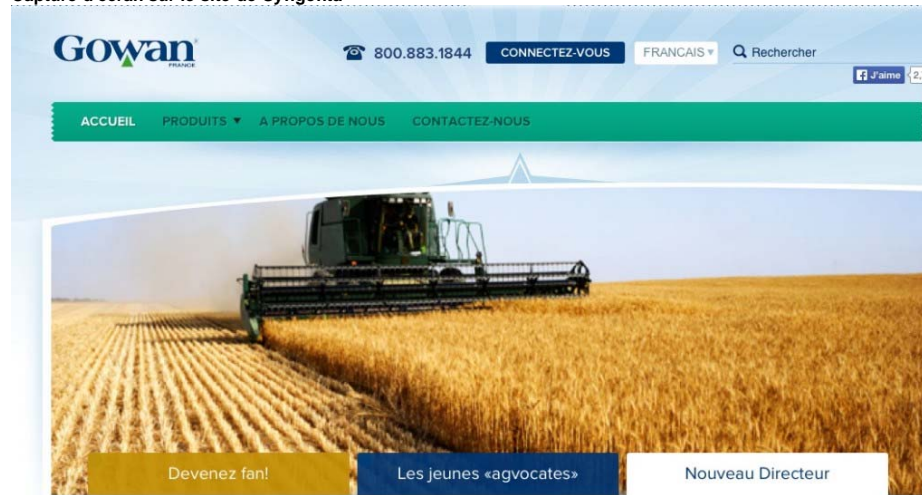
Capture d'écran sur le site de Syngenta

Gowan FRANCE

800.883.1844 CONNECTEZ-VOUS FRANCAIS Rechercher

J'aime 2,

ACCUEIL PRODUITS A PROPOS DE NOUS CONTACTEZ-NOUS

Devenez fan!

Les jeunes «agvocates»

Nouveau Directeur